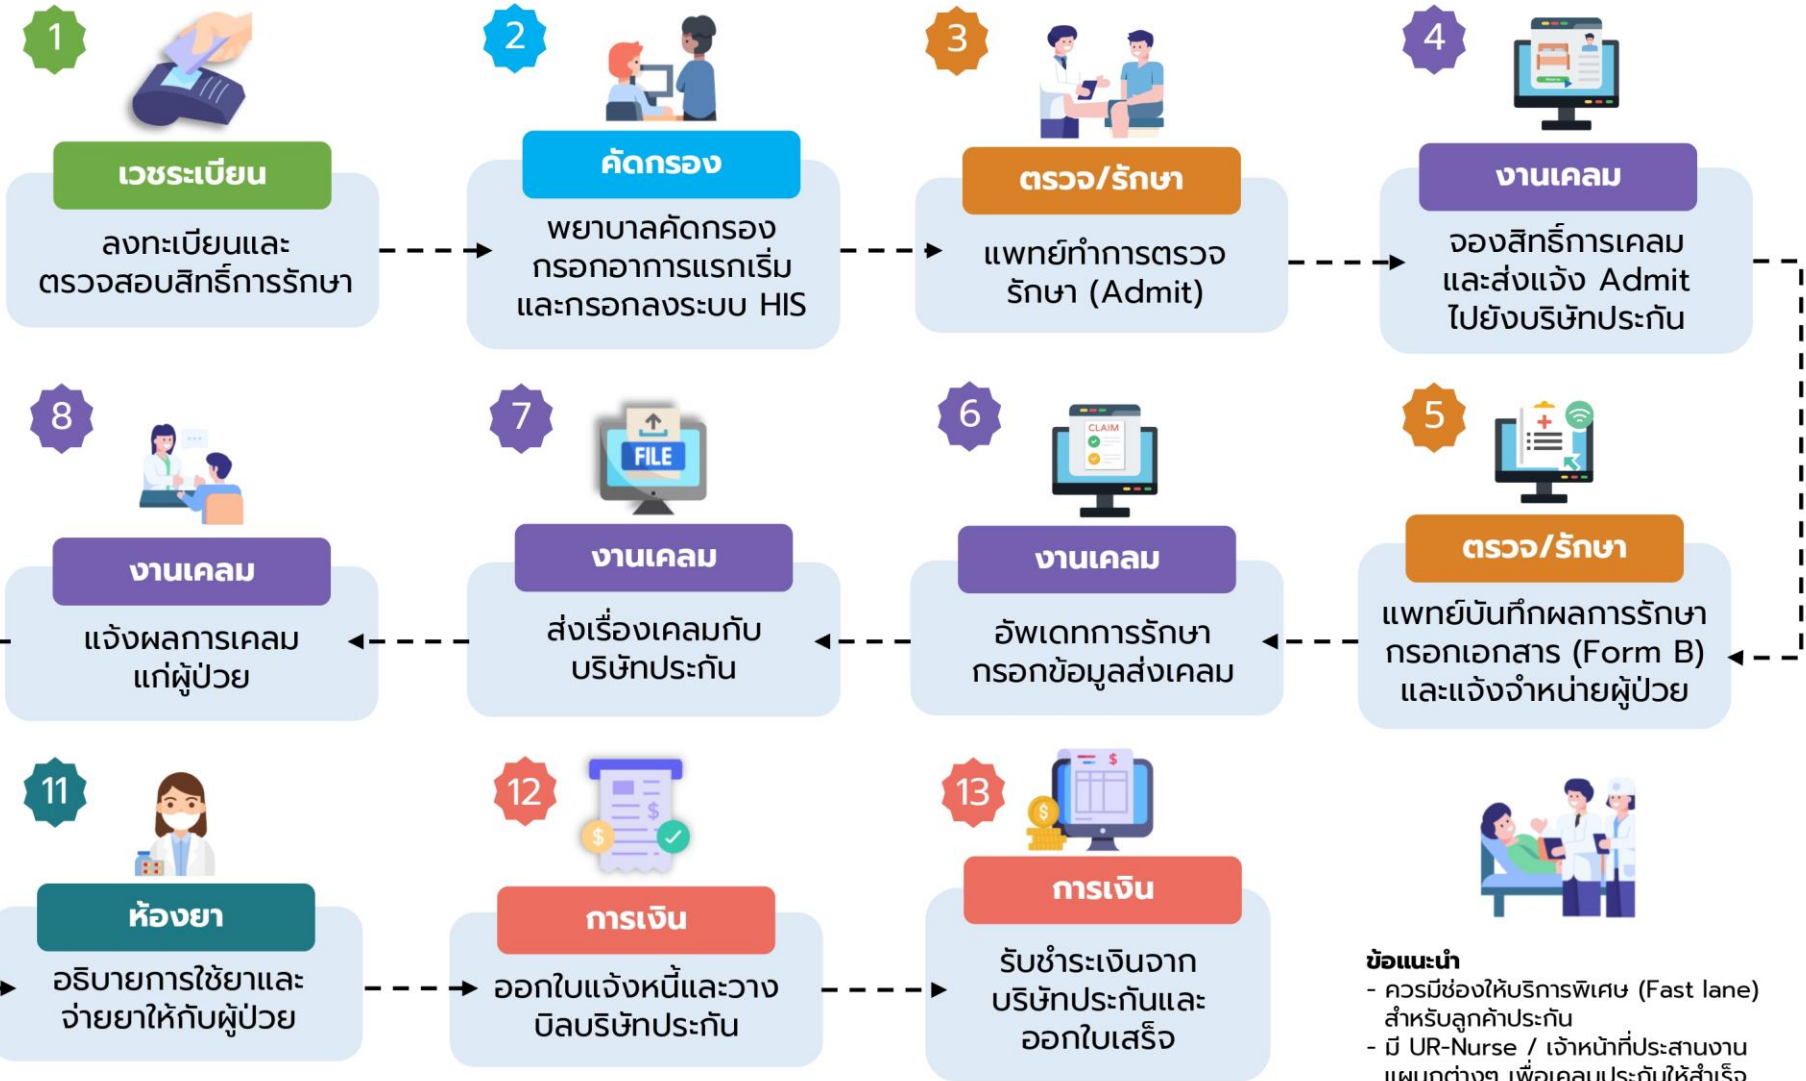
1
เวชระเบียน
ลงทะเบียนและตรวจสอบสิทธิ์การรักษา

2
คัดกรอง
พยาบาลคัดกรอง กรอกอาการแรกเริ่ม และกรอกลงระบบ HIS

3
ตรวจ/รักษา
แพทย์ทำการตรวจรักษา (Admit)

4
งานเคลม
จองสิทธิ์การเคลม และส่งแจ้ง Admit ไปยังบริษัทประกัน

8
งานเคลม
แจ้งผลการเคลมแก่ผู้ป่วย

7
FILE
งานเคลม
ส่งเรื่องเคลมกับบริษัทประกัน

6
CLAIM
งานเคลม
อัพเดทการรักษา กรอกข้อมูลส่งเคลม

5
ตรวจ/รักษา
แพทย์บันทึกผลการรักษา กรอกเอกสาร (Form B) และแจ้งจำหน่ายผู้ป่วย

11
ห้องยา
อธิบายการใช้ยาและจ่ายยาให้กับผู้ป่วย

12
การเงิน
ออกใบแจ้งหนี้และวางบิลบริษัทประกัน

13
การเงิน
รับชำระเงินจากบริษัทประกันและออกใบเสร็จ

ข้อแนะนำ
- ควรมีช่องให้บริการพิเศษ (Fast lane) สำหรับลูกค้าประกัน
- มี UR-Nurse / เจ้าหน้าที่ประสานงาน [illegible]